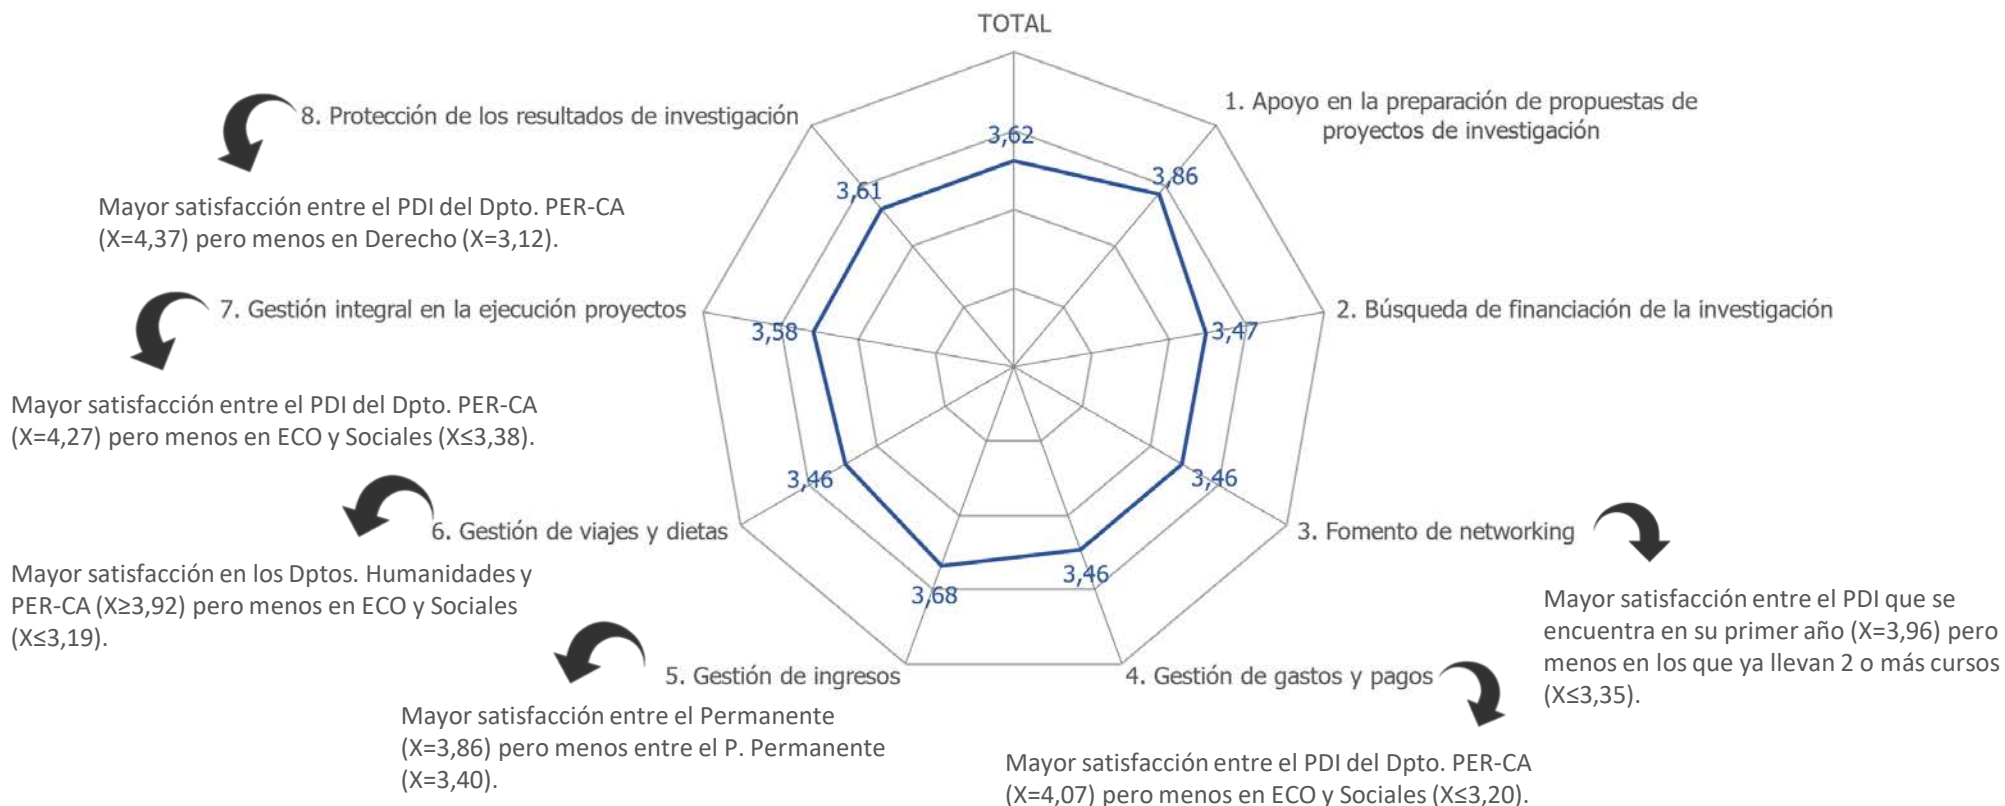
TOTAL

1. Apoyo en la preparación de propuestas de proyectos de investigación

8. Protección de los resultados de investigación

Mayor satisfacción entre el PDI del Dpto. PER-CA (X=4,37) pero menos en Derecho (X=3,12).

3,62

3,86

3,61

7. Gestión integral en la ejecución proyectos

2. Búsqueda de financiación de la investigación

3,58

3,47

Mayor satisfacción entre el PDI del Dpto. PER-CA (X=4,27) pero menos en ECO y Sociales (X≤3,38).

3,46

3,46

6. Gestión de viajes y dietas

3. Fomento de networking

Mayor satisfacción en los Dptos. Humanidades y PER-CA (X≥3,92) pero menos en ECO y Sociales (X≤3,19).

3,46

3,68

Mayor satisfacción entre el PDI que se encuentra en su primer año (X=3,96) pero menos en los que ya llevan 2 o más cursos (X≤3,35).

5. Gestión de ingresos

4. Gestión de gastos y pagos

Mayor satisfacción entre el Permanente (X=3,86) pero menos entre el P. Permanente (X=3,40).

Mayor satisfacción entre el PDI del Dpto. PER-CA (X=4,07) pero menos en ECO y Sociales (X≤3,20).